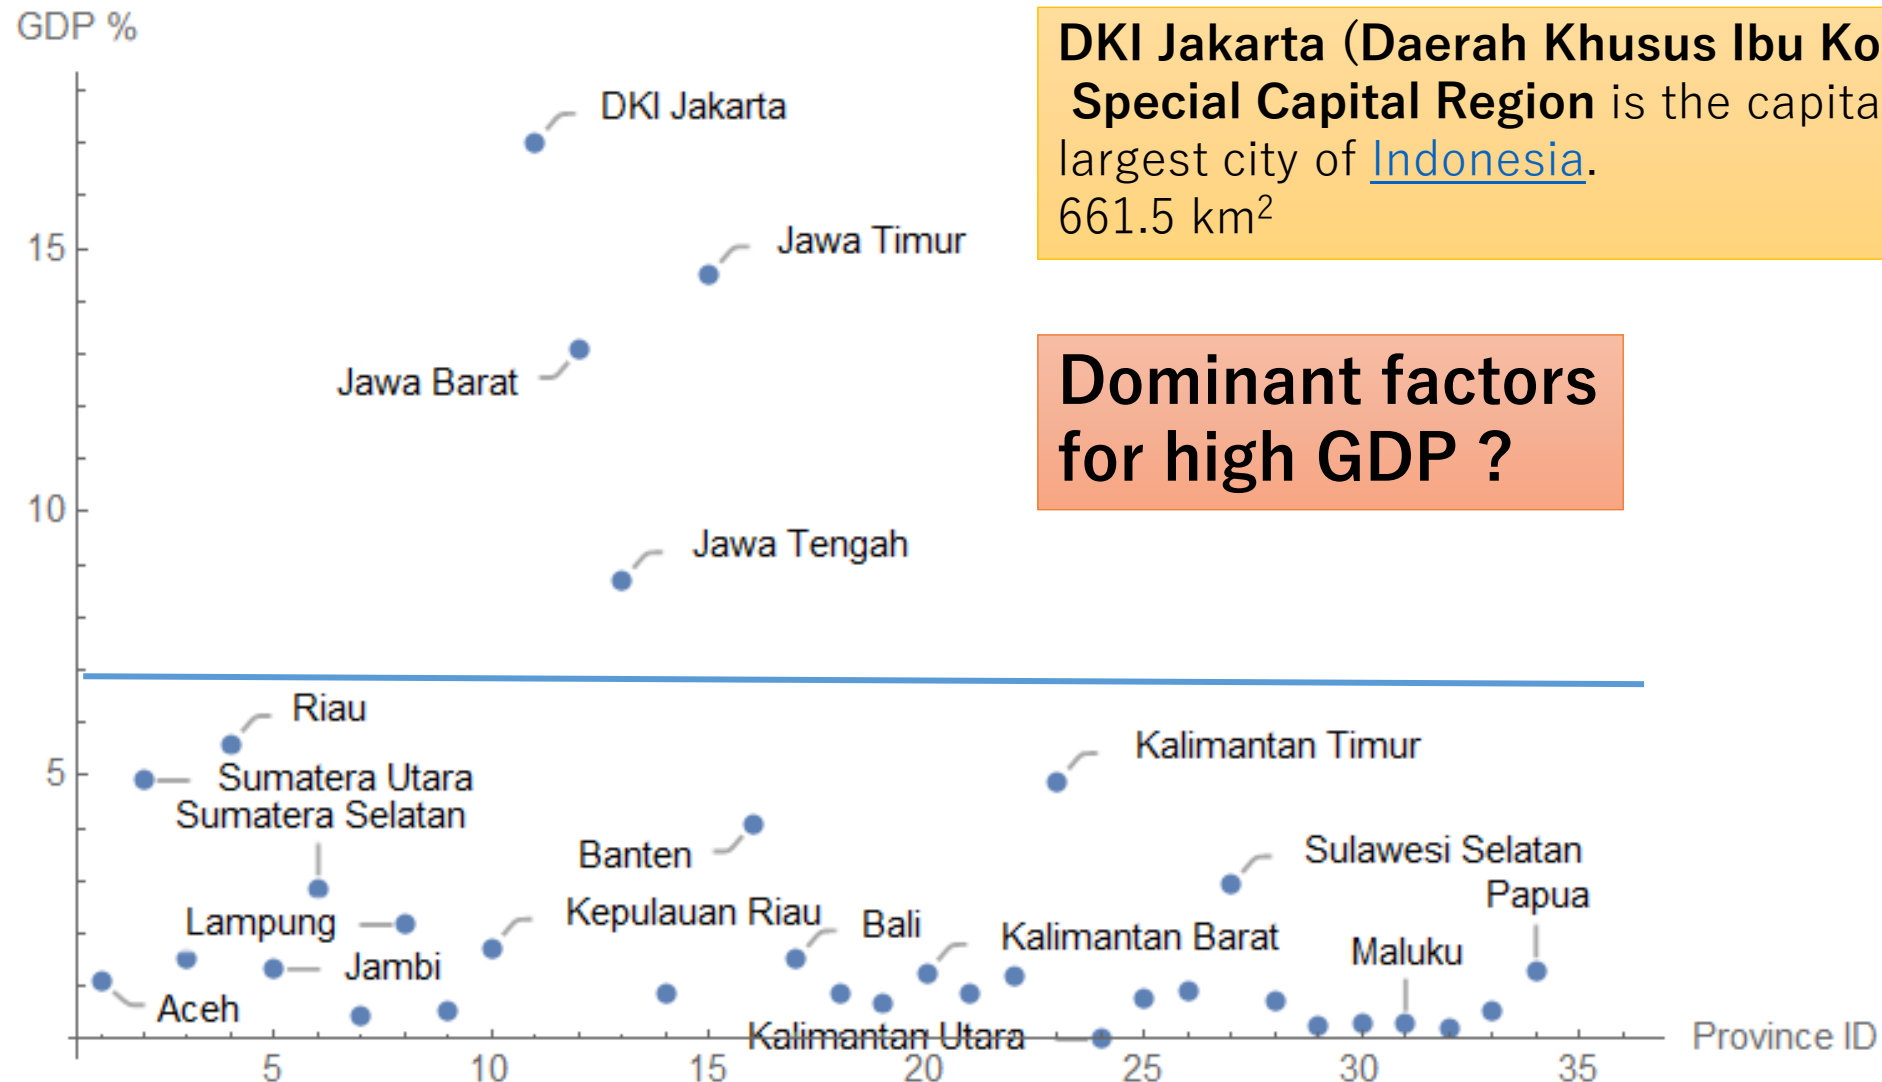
DKI Jakarta (Daerah Khusus Ibu Ko
Special Capital Region is the capita
largest city of Indonesia.
661.5 km$^2$

Dominant factors for high GDP ?

GDP %

15

10

5

DKI Jakarta
Jawa Timur
Jawa Barat
Jawa Tengah
Riau
Sumatera Utara
Sumatera Selatan
Kalimantan Timur
Banten
Sulawesi Selatan
Papua
Lampung
Kepulauan Riau
Bali
Kalimantan Barat
Maluku
Jambi
Aceh
Kalimantan Utara

5 10 15 20 25 30 35
Province ID